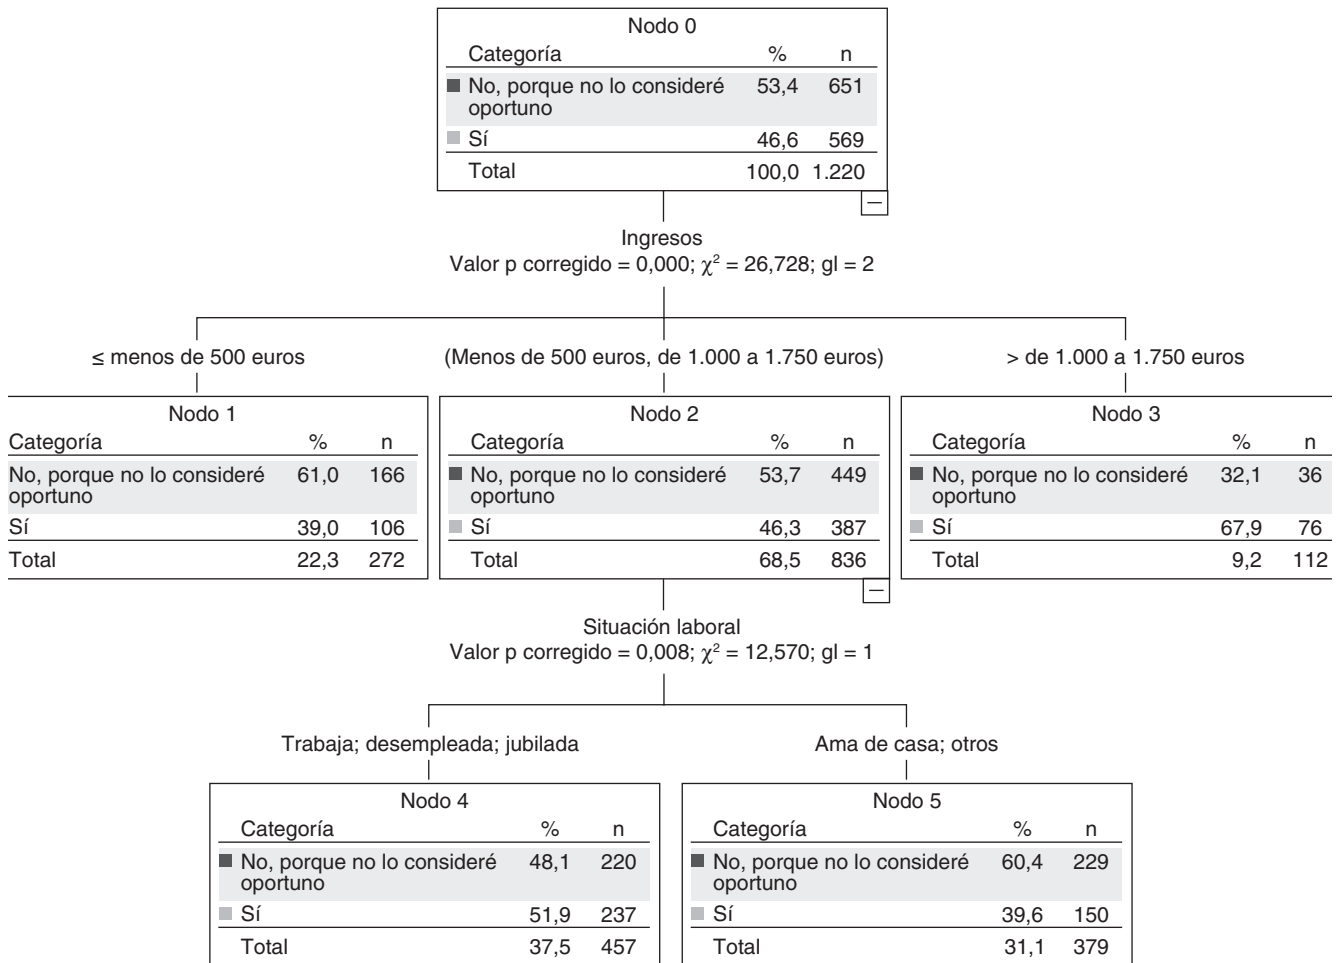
Nodo 0

| Categoría | % | n |
|---|---|---|
| No, porque no lo consideré oportuno | 53,4 | 651 |
| Sí | 46,6 | 569 |
| Total | 100,0 | 1.220 |

Ingresos
Valor p corregido = 0,000; $\chi^2$ = 26,728; gl = 2

≤ menos de 500 euros

(Menos de 500 euros, de 1.000 a 1.750 euros)

> de 1.000 a 1.750 euros

Nodo 1

| Categoría | % | n |
|---|---|---|
| No, porque no lo consideré oportuno | 61,0 | 166 |
| Sí | 39,0 | 106 |
| Total | 22,3 | 272 |

Nodo 2

| Categoría | % | n |
|---|---|---|
| No, porque no lo consideré oportuno | 53,7 | 449 |
| Sí | 46,3 | 387 |
| Total | 68,5 | 836 |

Nodo 3

| Categoría | % | n |
|---|---|---|
| No, porque no lo consideré oportuno | 32,1 | 36 |
| Sí | 67,9 | 76 |
| Total | 9,2 | 112 |

Situación laboral
Valor p corregido = 0,008; $\chi^2$ = 12,570; gl = 1

Trabaja; desempleada; jubilada

Ama de casa; otros

Nodo 4

| Categoría | % | n |
|---|---|---|
| No, porque no lo consideré oportuno | 48,1 | 220 |
| Sí | 51,9 | 237 |
| Total | 37,5 | 457 |

Nodo 5

| Categoría | % | n |
|---|---|---|
| No, porque no lo consideré oportuno | 60,4 | 229 |
| Sí | 39,6 | 150 |
| Total | 31,1 | 379 |